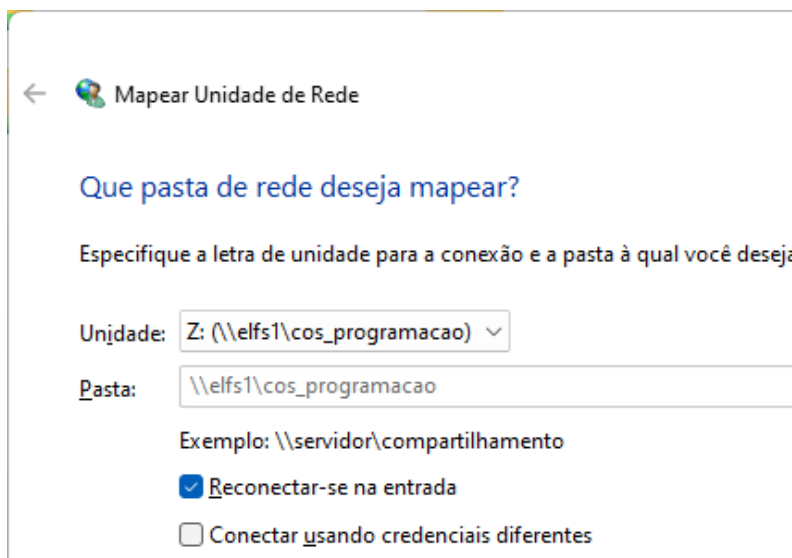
Mapear Unidade de Rede

Que pasta de rede deseja mapear?

Especifique a letra de unidade para a conexão e a pasta à qual você deseja

Unidade: Z: (\\elfs1\cos_programacao)

Pasta: \\elfs1\cos_programacao

Exemplo: \\servidor\compartilhamento

Reconectar-se na entrada

Conectar usando credenciais diferentes